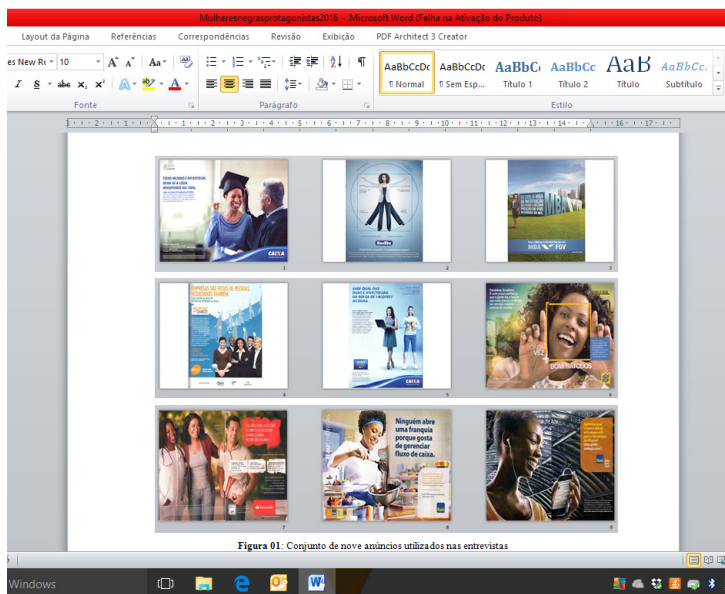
Mulheresnegrasprotagonistas2016 - Microsoft Word (Falha na Ativação do Produto)

Layout da Página Referências Correspondências Revisão Exibição PDF Architect 3 Creator

es New Ro 10 A A Aa

AaBbCcDc ¶ Normal AaBbCcDc ¶ Sem Esp... AaBbC Título 1 AaBbCc Título 2 AaB Título AaBbCc. Subtítulo

Fonte Parágrafo Estilo

TODO MUNDO É INVESTIDOR. DEVIA AI A CAIXA INVESTINDO NA VIDA.

CAIXA

1 2 3

MBA FGV

EMPRESAS SÃO FEITAS DE PESSOAS. RESULTADOS TAMBÉM.

4

CAIXA

5

6

7

Ninguém abre uma franquia porque gosta de gerenciar fluxo de caixa.

8

9

Figura 01: Conjunto de nove anúncios utilizados nas entrevistas

Windows